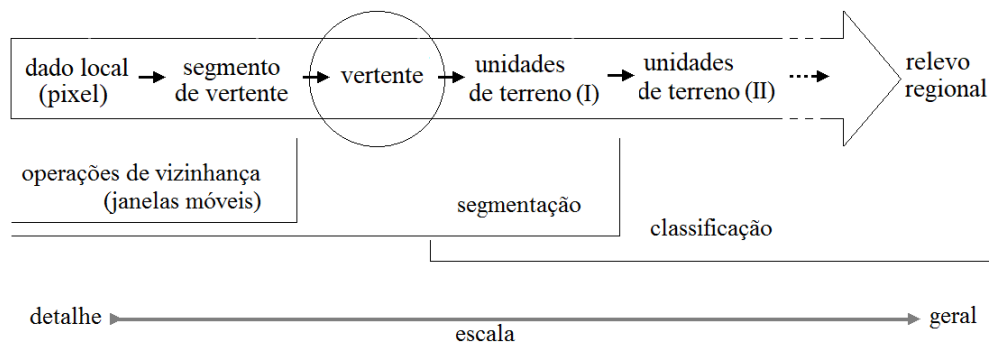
dado local (pixel) → segmento de vertente → vertente → unidades de terreno (I) → unidades de terreno (II) ···→ relevo regional

operações de vizinhança (janelas móveis)

segmentação

classificação

detalhe

escala

geral